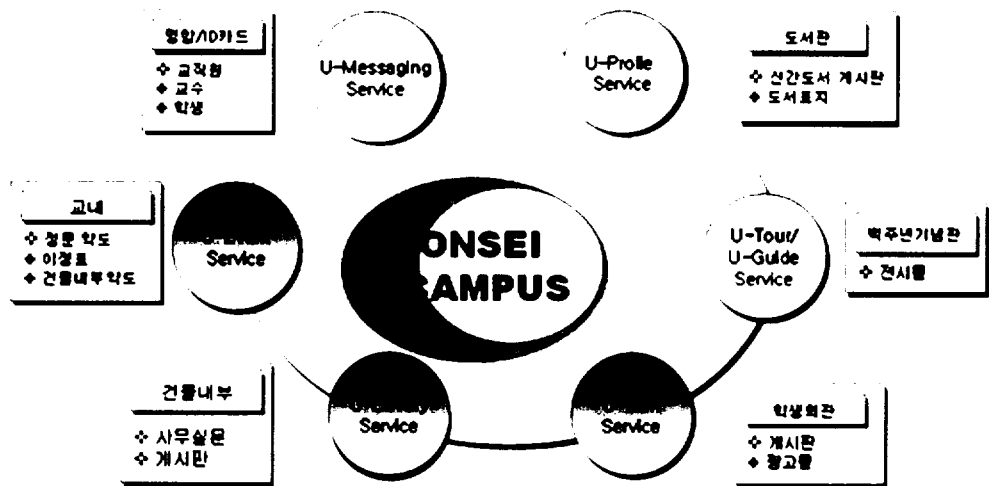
정합/ID카드
◆ 교직원
◆ 교수
◆ 학생

U-Messaging Service

U-Profile Service

도서관
◆ 신간도서 게시판
◆ 도서표지

교내
◆ 정문 약도
◆ 이정표
◆ 건물내부약도

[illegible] Service

ONSEI
AMPUS

U-Tour/ U-Guide Service

백주년기념관
◆ 전시물

건물내부
◆ 사무실문
◆ 게시판

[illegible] Service

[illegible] Service

학생회관
◆ 게시판
◆ 광고물